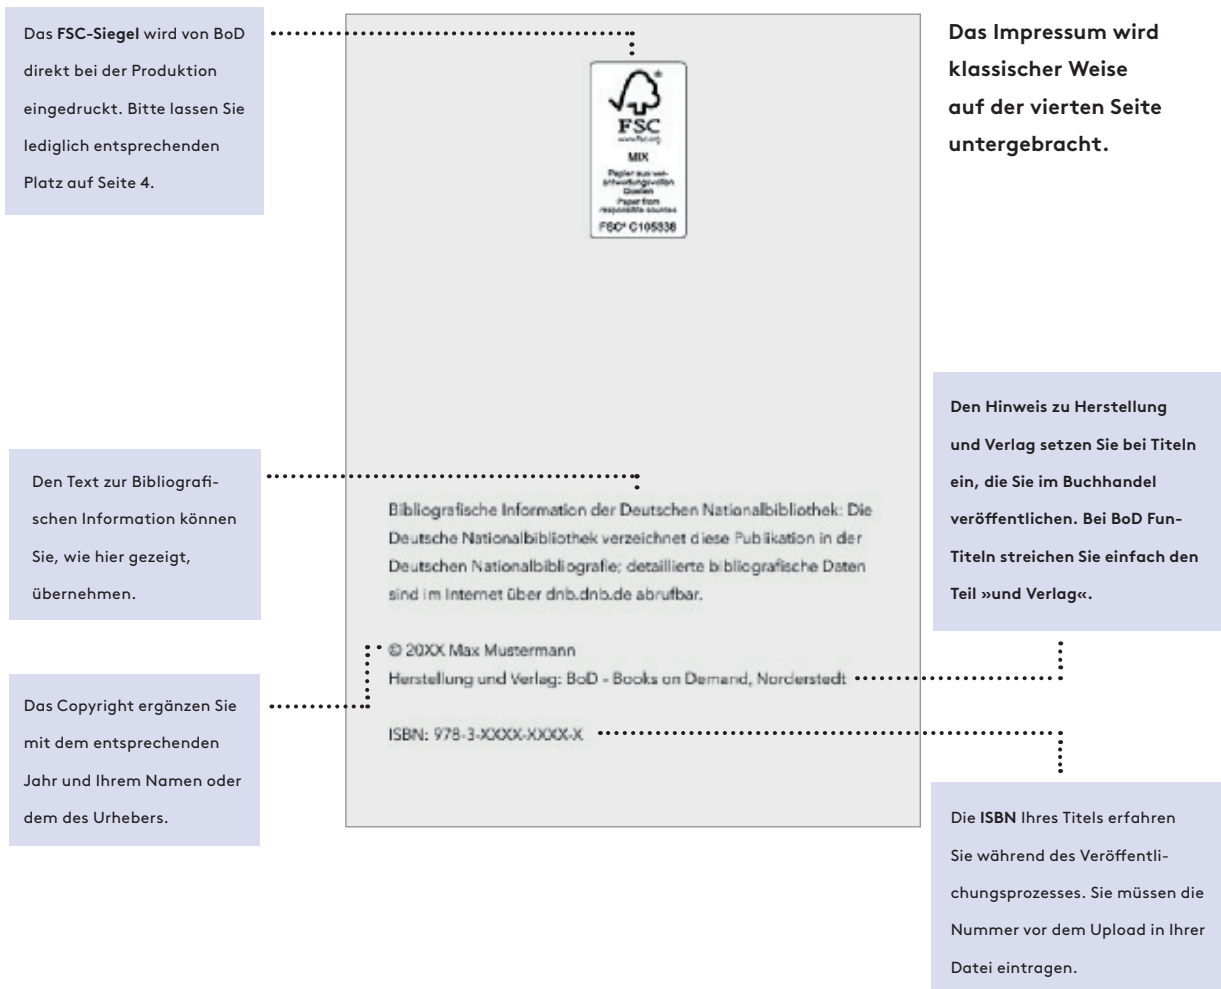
Das **FSC-Siegel** wird von BoD direkt bei der Produktion eingedruckt. Bitte lassen Sie lediglich entsprechenden Platz auf Seite 4.

FSC
www.fsc.org
MIX
Papier aus verantwortungsvollen Quellen
Paper from responsible sources
FSC® C105338

Das Impressum wird klassischer Weise auf der vierten Seite untergebracht.

Den Text zur Bibliografischen Information können Sie, wie hier gezeigt, übernehmen.

Bibliografische Information der Deutschen Nationalbibliothek: Die Deutsche Nationalbibliothek verzeichnet diese Publikation in der Deutschen Nationalbibliografie; detaillierte bibliografische Daten sind im Internet über dnb.dnb.de abrufbar.

© 20XX Max Mustermann
Herstellung und Verlag: BoD - Books on Demand, Norderstedt

ISBN: 978-3-XXXX-XXXX-X

Den Hinweis zu Herstellung und Verlag setzen Sie bei Titeln ein, die Sie im Buchhandel veröffentlichen. Bei BoD Fun-Titeln streichen Sie einfach den Teil »und Verlag«.

Das Copyright ergänzen Sie mit dem entsprechenden Jahr und Ihrem Namen oder dem des Urhebers.

Die **ISBN** Ihres Titels erfahren Sie während des Veröffentlichungsprozesses. Sie müssen die Nummer vor dem Upload in Ihrer Datei eintragen.